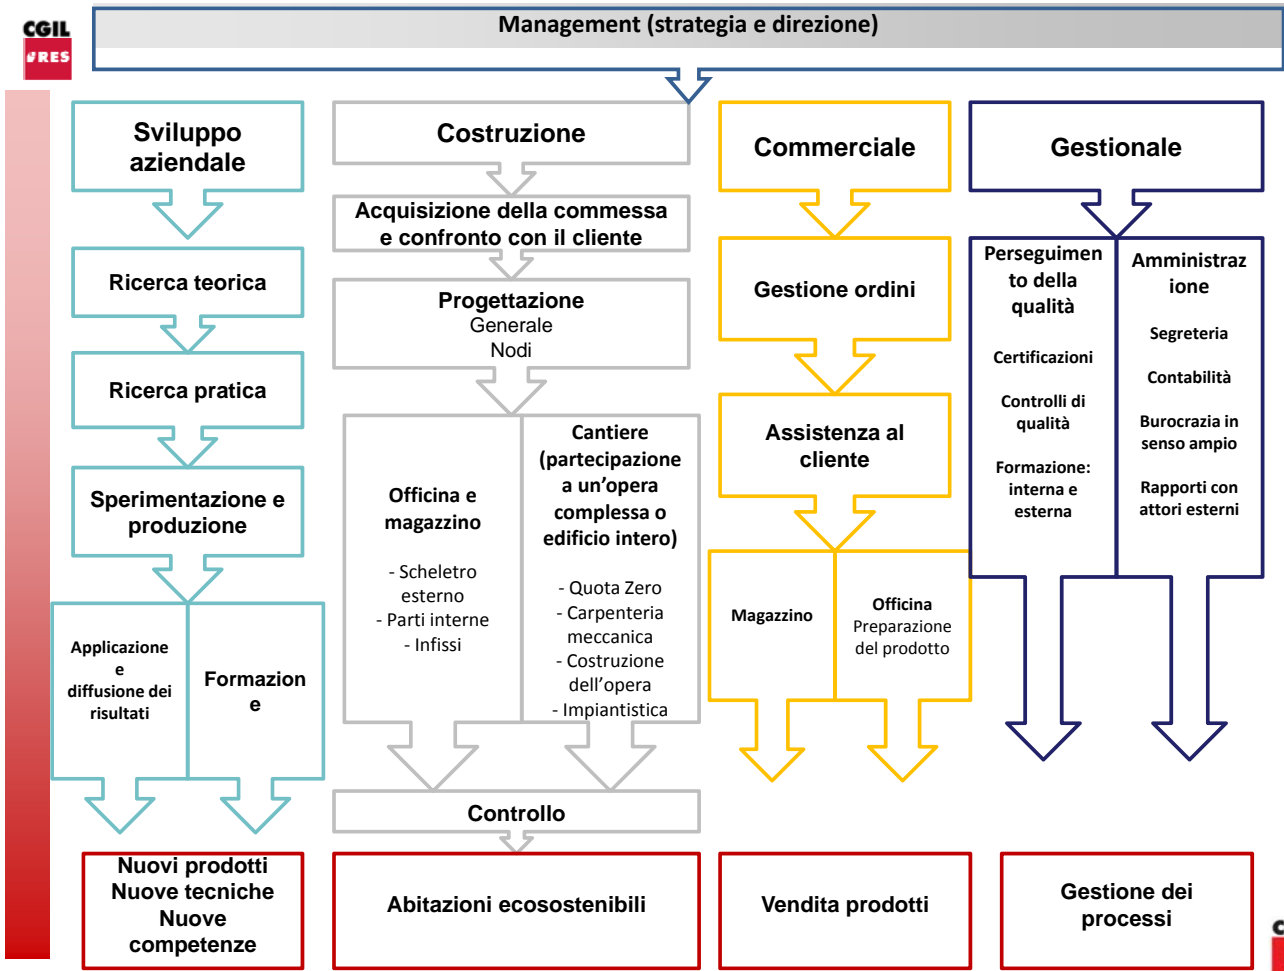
CGIL
IRES

Management (strategia e direzione)

Sviluppo aziendale

Ricerca teorica

Ricerca pratica

Sperimentazione e produzione

Applicazione e diffusione dei risultati

Formazion e

Nuovi prodotti
Nuove tecniche
Nuove competenze

Costruzione

Acquisizione della commessa e confronto con il cliente

Progettazione
Generale
Nodi

Officina e magazzino

- Scheletro esterno
- Parti interne
- Infissi

Cantiere (partecipazione a un'opera complessa o edificio intero)

- Quota Zero
- Carpenteria meccanica
- Costruzione dell'opera
- Impiantistica

Controllo

Abitazioni ecosostenibili

Commerciale

Gestione ordini

Assistenza al cliente

Magazzino

Officina
Preparazione del prodotto

Vendita prodotti

Gestionale

Perseguimen to della qualità

Certificazioni

Controlli di qualità

Formazione: interna e esterna

Amministraz ione

Segreteria

Contabilità

Burocrazia in senso ampio

Rapporti con attori esterni

Gestione dei processi

C
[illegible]